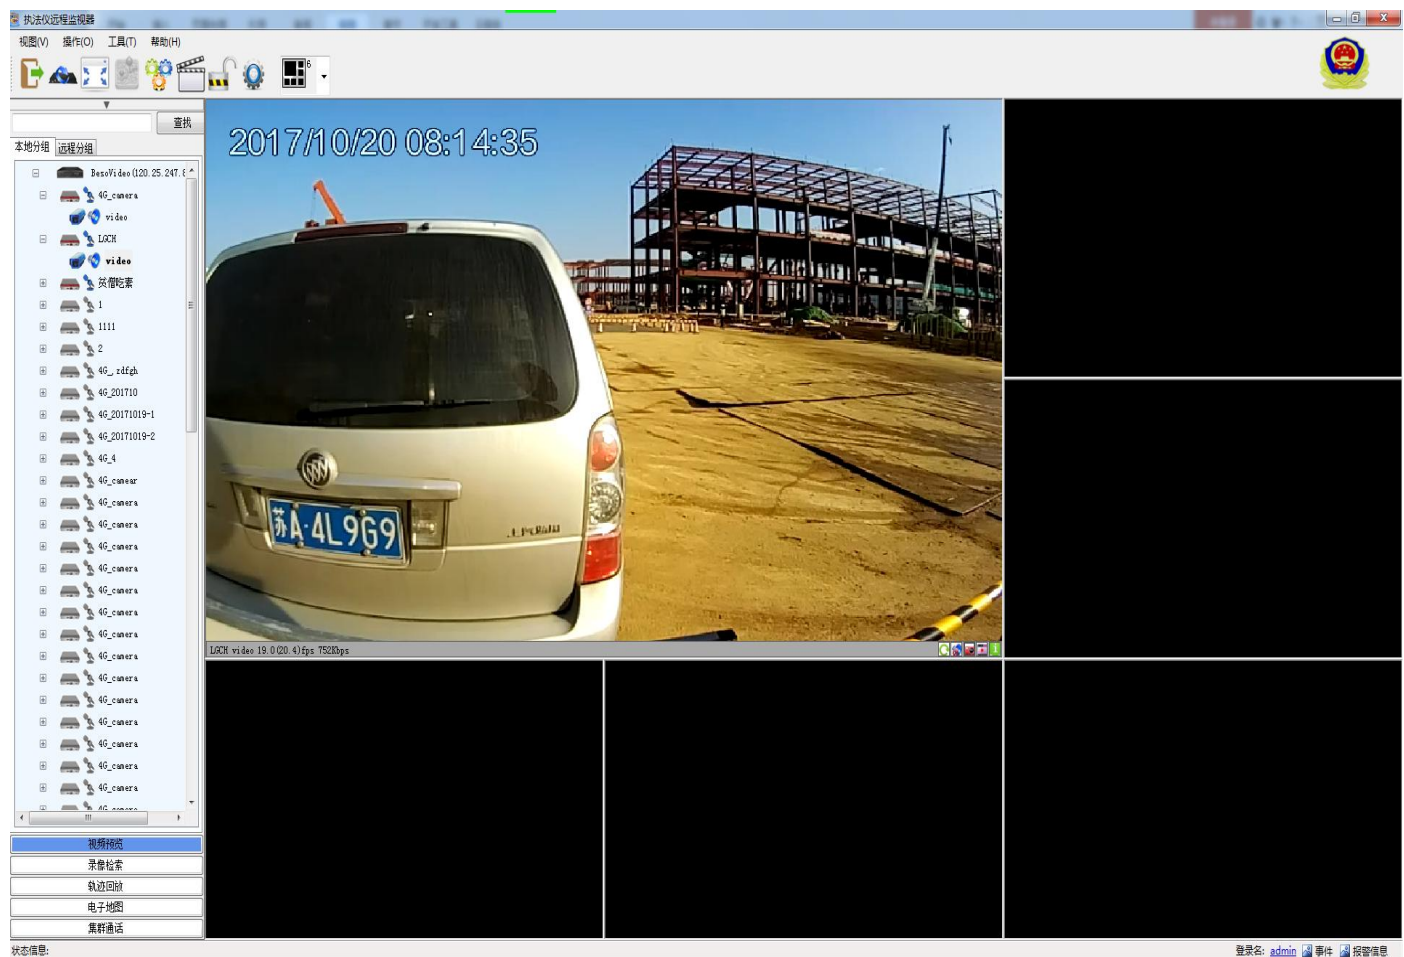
执法仪远程监视器

视图(V) 操作(O) 工具(T) 帮助(H)

查找

本地分组 远程分组

BesoVideo(120.25.247.

4G_camera

video

LGCH

video

贫僧吃素

1

1111

2

4G_zdfgh

4G_201710

4G_20171019-1

4G_20171019-2

4G_4

4G_camear

4G_camera

4G_camera

4G_camera

4G_camera

4G_camera

4G_camera

4G_camera

4G_camera

4G_camera

4G_camera

4G_camera

4G_camera

4G_camera

4G_camera

2017/10/20 08:14:35

苏A·4L9G9

LGCH video 19.0(20.4)fps 752Kbps

视频预览

录像检索

轨迹回放

电子地图

集群通话

状态信息:

登录名: admin 事件 报警信息